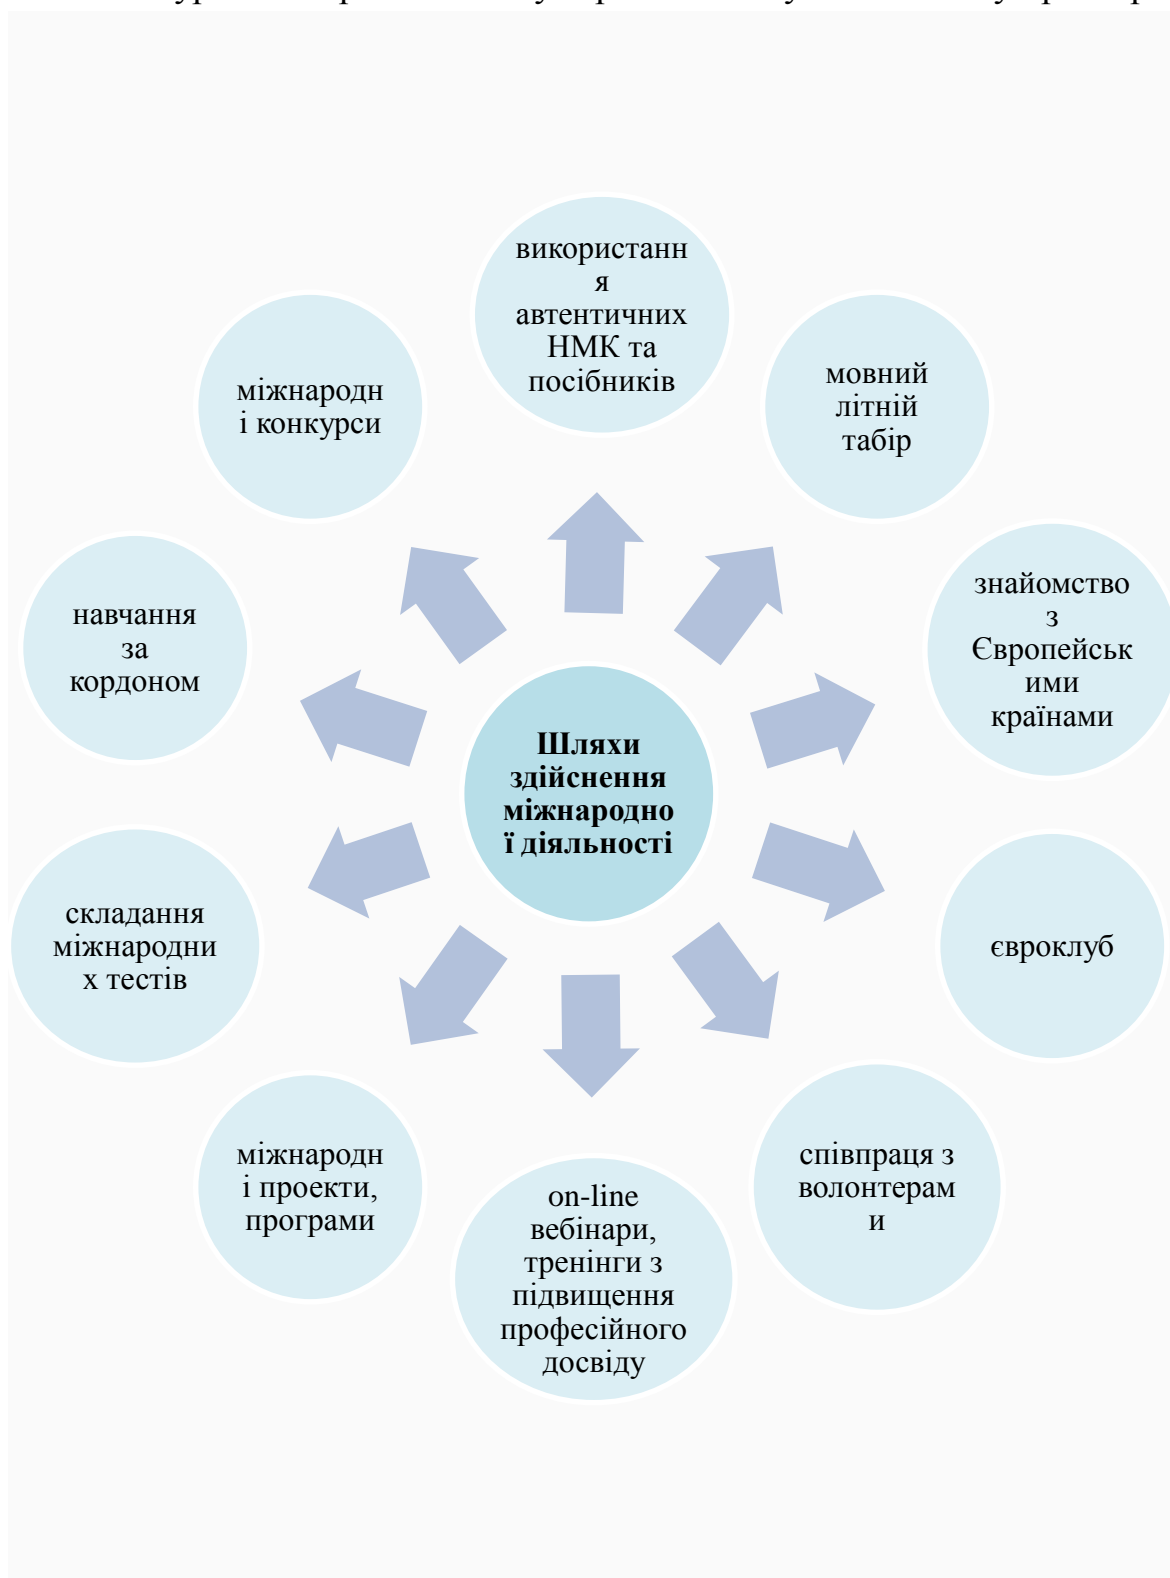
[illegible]

Шляхи здійснення міжнародної діяльності

використання автентичних НМК та посібників

мовний літній табір

знайомство з Європейськими країнами

євроклуб

співпраця з волонтерами

on-line вебінари, тренінги з підвищення професійного досвіду

міжнародні проекти, програми

складання міжнародних тестів

навчання за кордоном

міжнародні конкурси